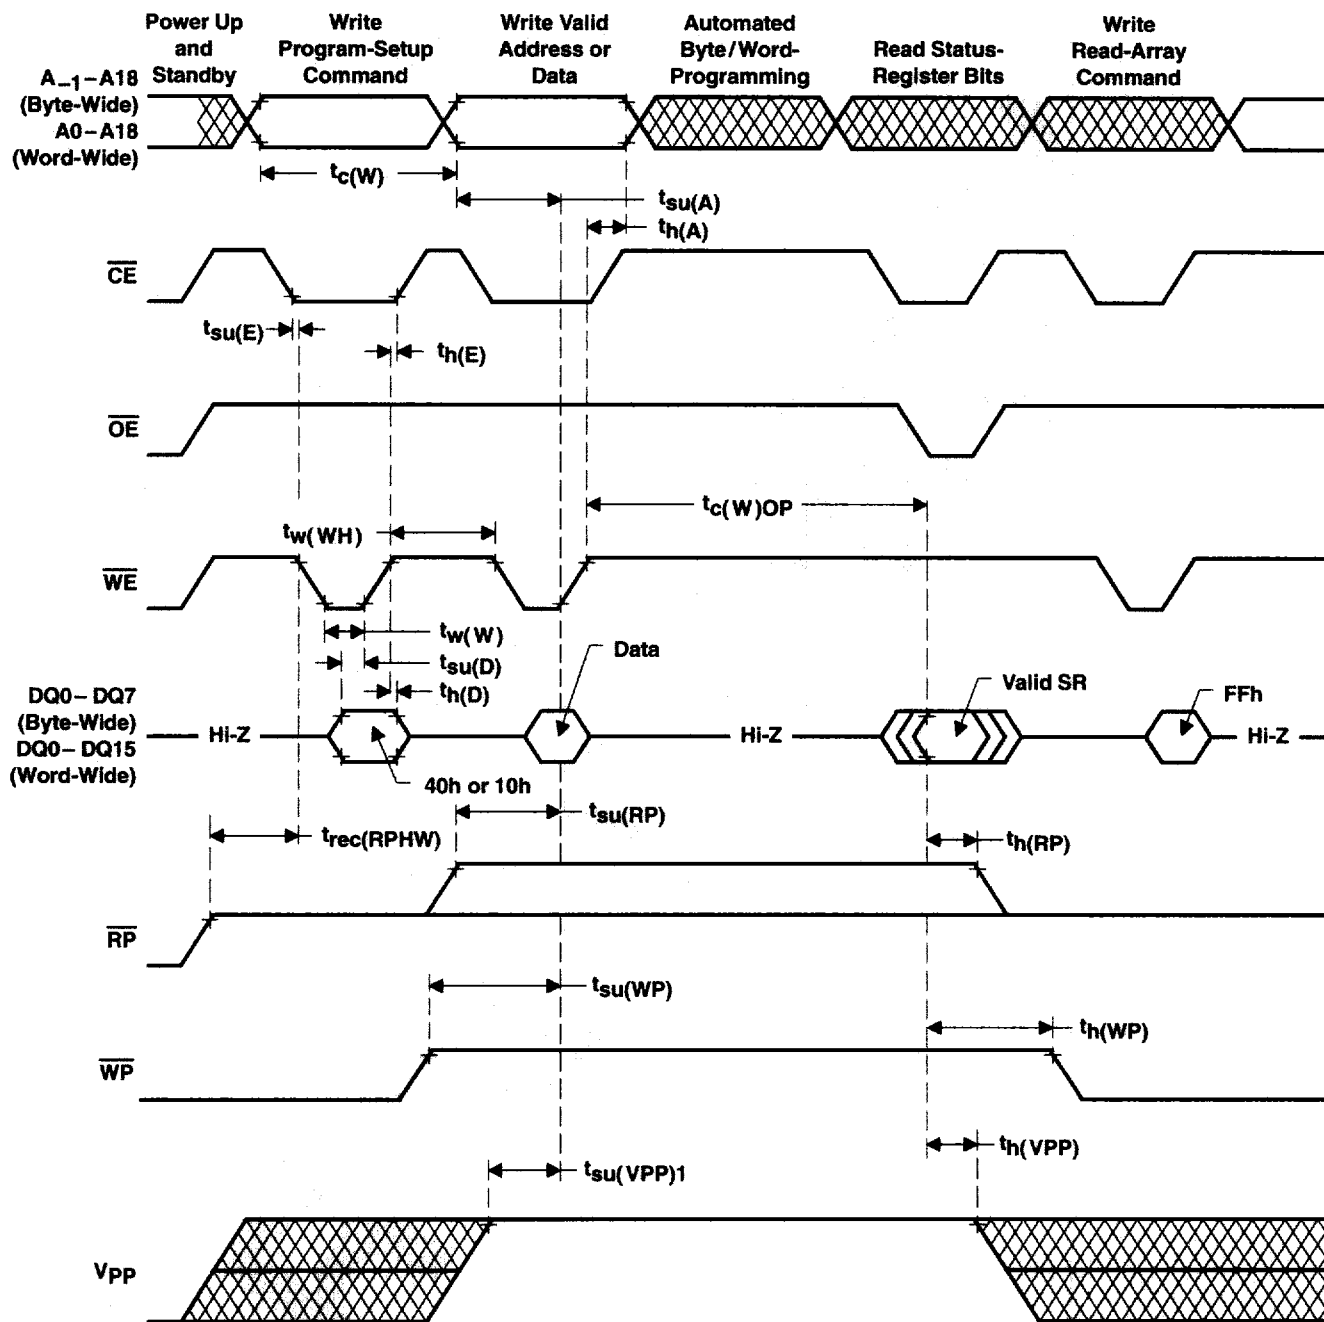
Power Up and Standby

Write Program-Setup Command

Write Valid Address or Data

Automated Byte/Word-Programming

Read Status-Register Bits

Write Read-Array Command

$A_{-1}$ – A18 (Byte-Wide)
A0 – A18 (Word-Wide)

$t_{c(W)}$

$t_{su(A)}$

$t_{h(A)}$

$\overline{CE}$

$t_{su(E)}$

$t_{h(E)}$

$\overline{OE}$

$t_{c(W)OP}$

$t_{w(WH)}$

$\overline{WE}$

$t_{w(W)}$

$t_{su(D)}$

$t_{h(D)}$

Data

Valid SR

FFh

DQ0 – DQ7 (Byte-Wide)
DQ0 – DQ15 (Word-Wide)

Hi-Z

Hi-Z

Hi-Z

40h or 10h

$t_{su(RP)}$

$t_{rec(RPHW)}$

$t_{h(RP)}$

$\overline{RP}$

$t_{su(WP)}$

$t_{h(WP)}$

$\overline{WP}$

$t_{h(VPP)}$

$t_{su(VPP)1}$

$V_{PP}$